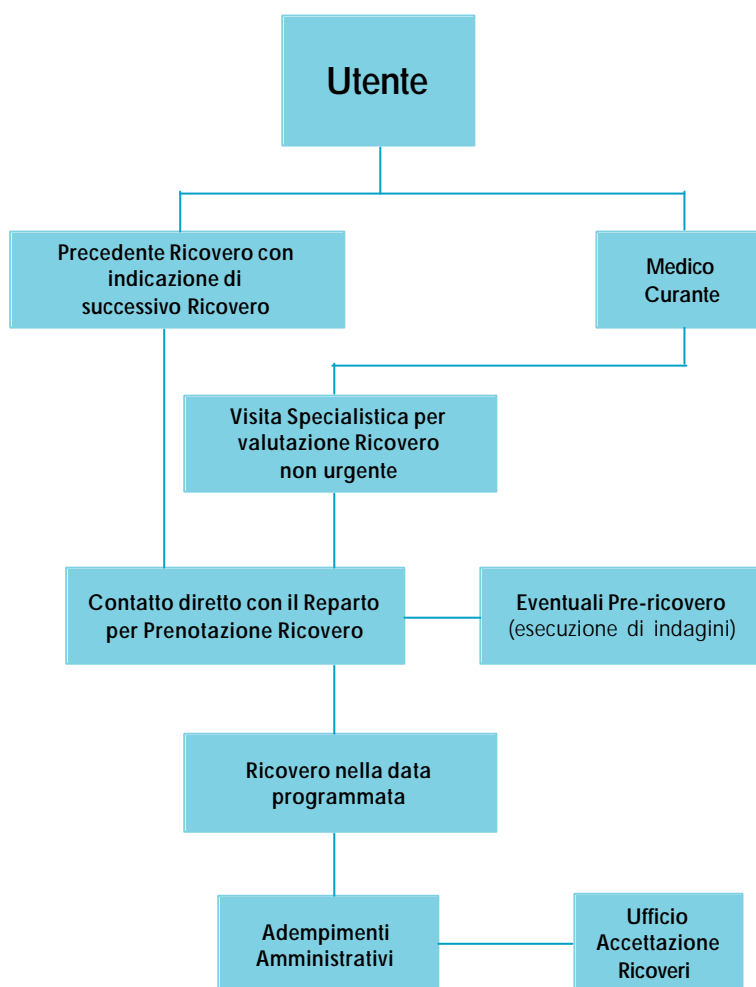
Utente

Precedente Ricovero con indicazione di successivo Ricovero

Medico Curante

Visita Specialistica per valutazione Ricovero non urgente

Contatto diretto con il Reparto per Prenotazione Ricovero

Eventuali Pre-ricovero (esecuzione di indagini)

Ricovero nella data programmata

Adempimenti Amministrativi

Ufficio Accettazione Ricoveri